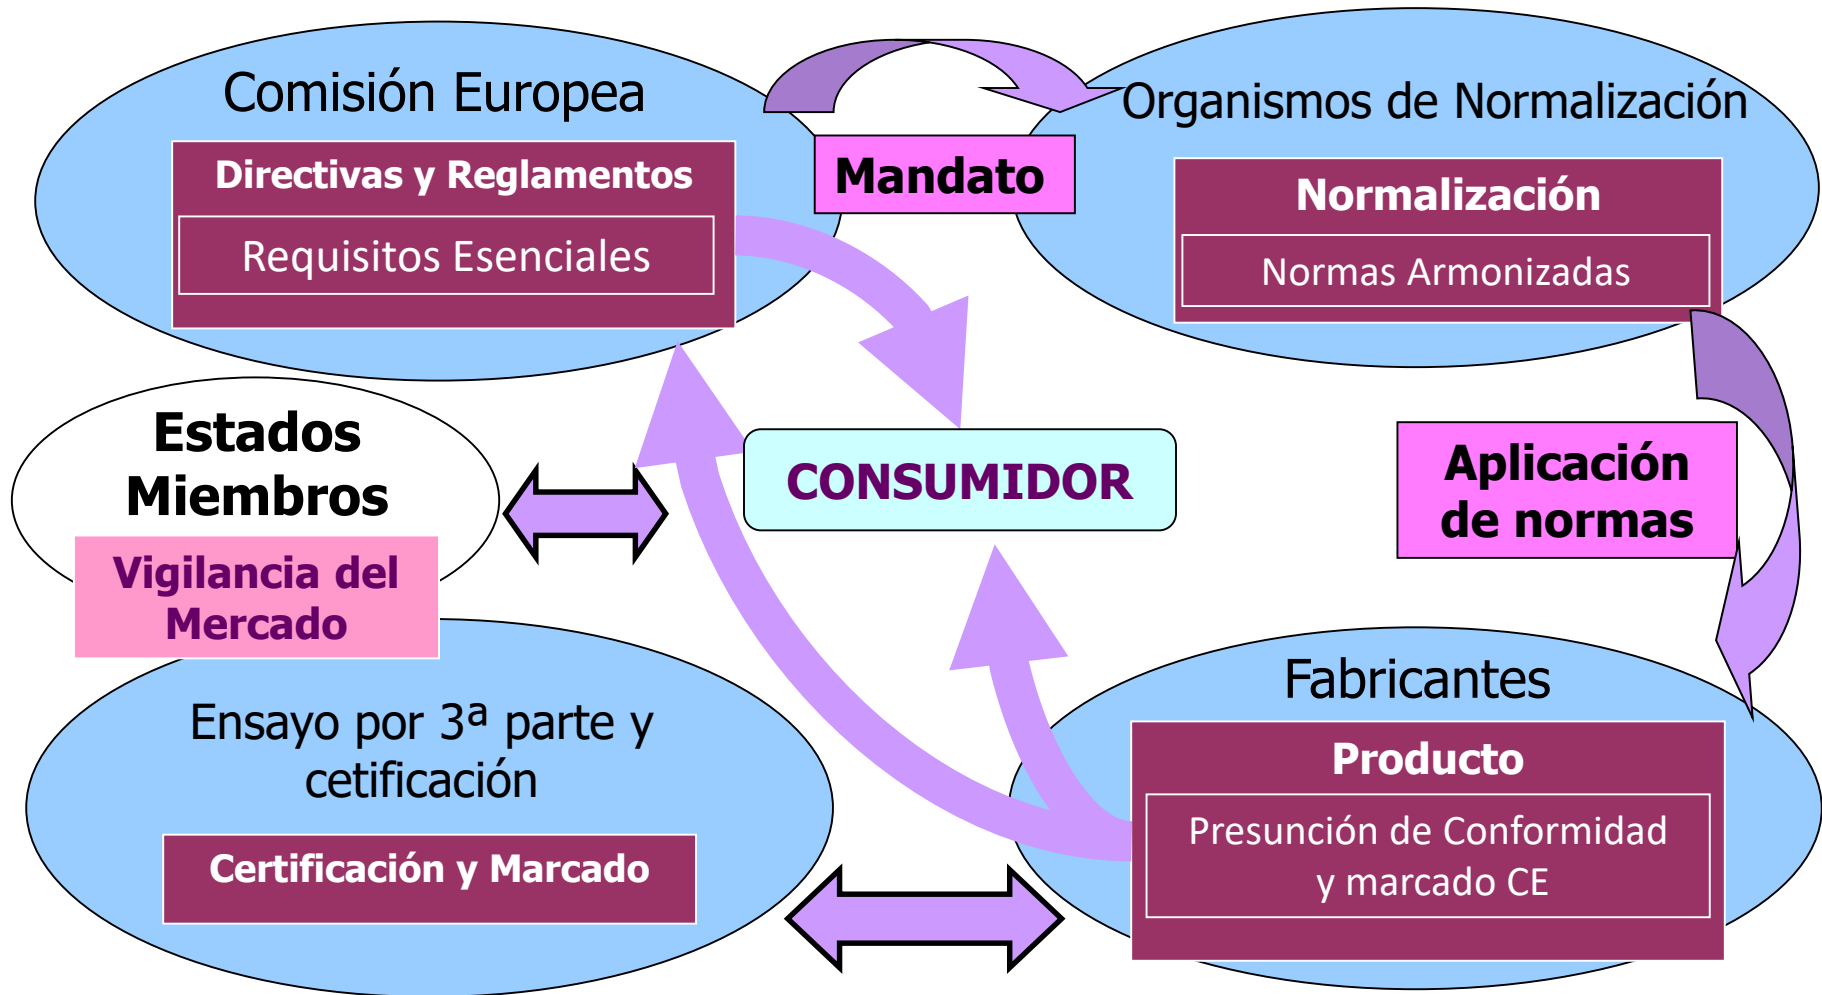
Comisión Europea

Directivas y Reglamentos

Requisitos Esenciales

Mandato

Organismos de Normalización

Normalización

Normas Armonizadas

Estados Miembros

Vigilancia del Mercado

CONSUMIDOR

Aplicación de normas

Ensayo por 3ª parte y cetificación

Certificación y Marcado

Fabricantes

Producto

Presunción de Conformidad y marcado CE